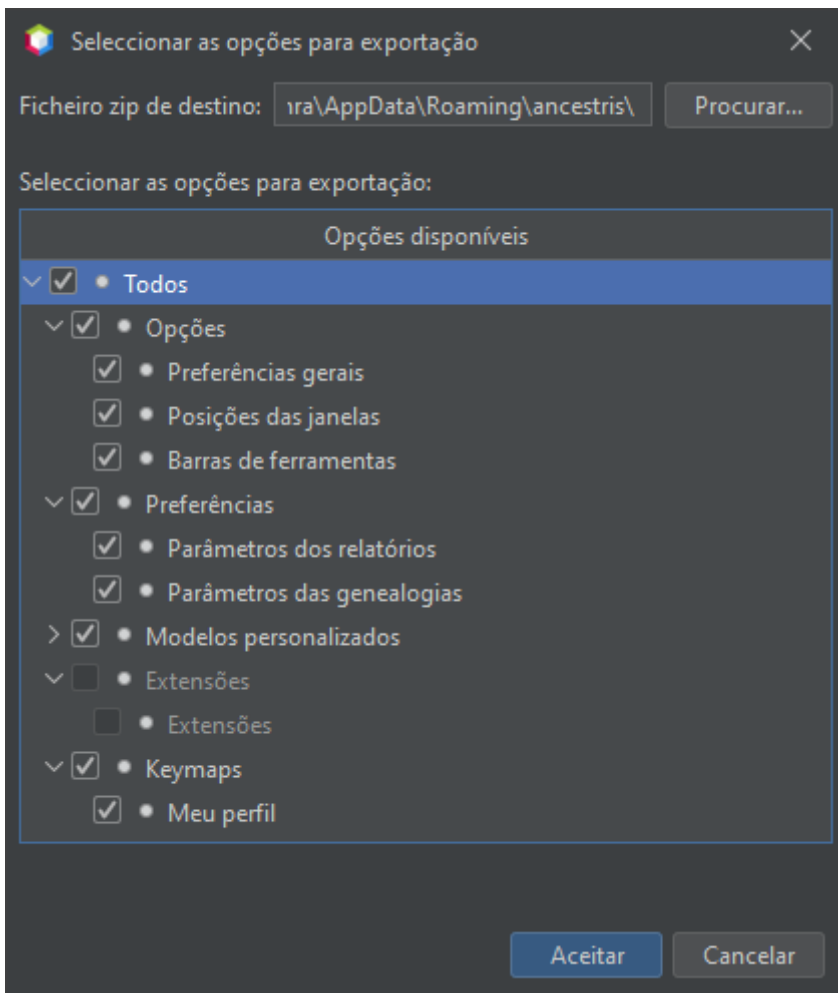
Seleccionar as opções para exportação

Ficheiro zip de destino: ıra\AppData\Roaming\ancestris\ Procurar...

Seleccionar as opções para exportação:

Opções disponíveis

Todos
Opções
Preferências gerais
Posições das janelas
Barras de ferramentas
Preferências
Parâmetros dos relatórios
Parâmetros das genealogias
Modelos personalizados
Extensões
Extensões
Keymaps
Meu perfil

Aceitar Cancelar